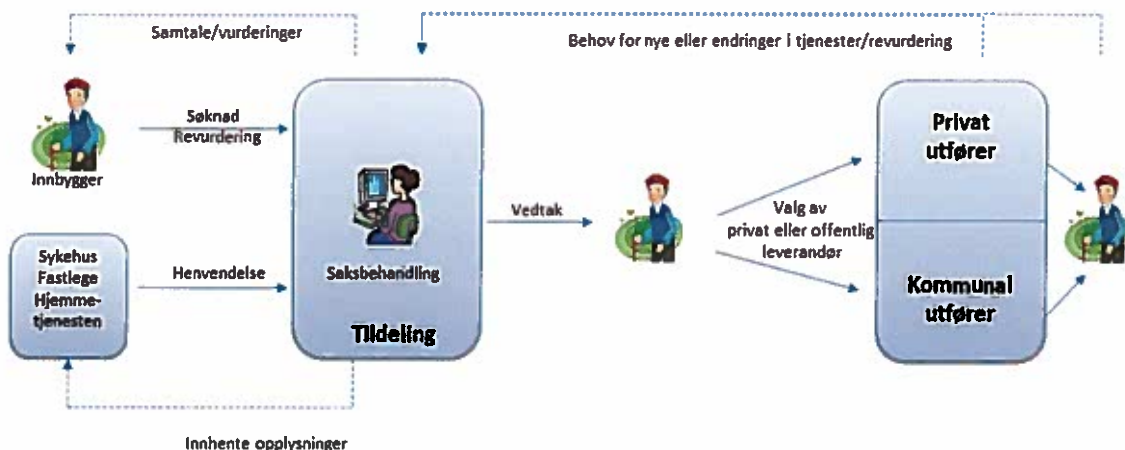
Samtale/vurderinger

Behov for nye eller endringer i tjenester/revurdering

Søknad
Revurdering

Innbygger

Sykehus
Fastlege
Hjemmetjenesten

Henvendelse

Saksbehandling

Tildeling

Vedtak

Valg av
privat eller offentlig
leverandør

Privat
utfører

Kommunal
utfører

Innhente opplysninger